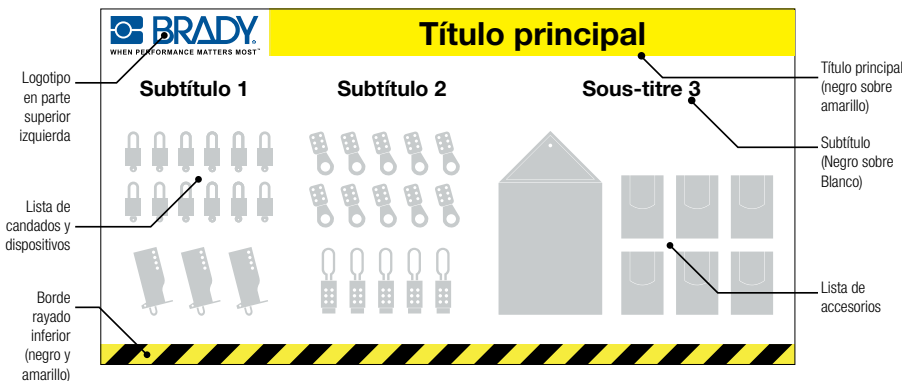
BRADY
WHEN PERFORMANCE MATTERS MOST™

Título principal

Logotipo en parte superior izquierda

Subtítulo 1

Subtítulo 2

Sous-titre 3

Título principal (negro sobre amarillo)

Subtítulo (Negro sobre Blanco)

Lista de candados y dispositivos

Lista de accesorios

Borde rayado inferior (negro y amarillo)